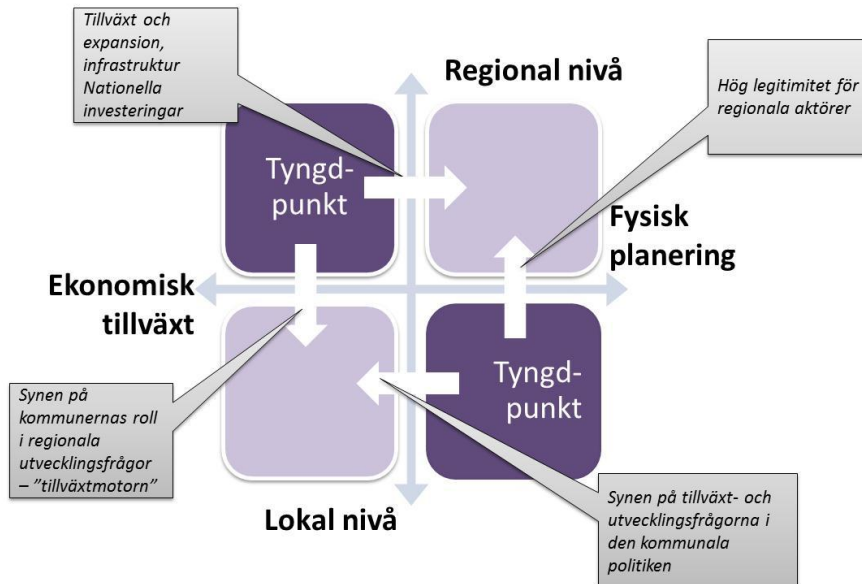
Tillväxt och expansion, infrastruktur Nationella investeringar

Regional nivå

Hög legitimitet för regionala aktörer

Tyngdpunkt

Fysisk planering

Ekonomisk tillväxt

Tyngdpunkt

Synen på kommunernas roll i regionala utvecklingsfrågor – ”tillväxtmotorn”

Lokal nivå

Synen på tillväxt- och utvecklingsfrågorna i den kommunala politiken